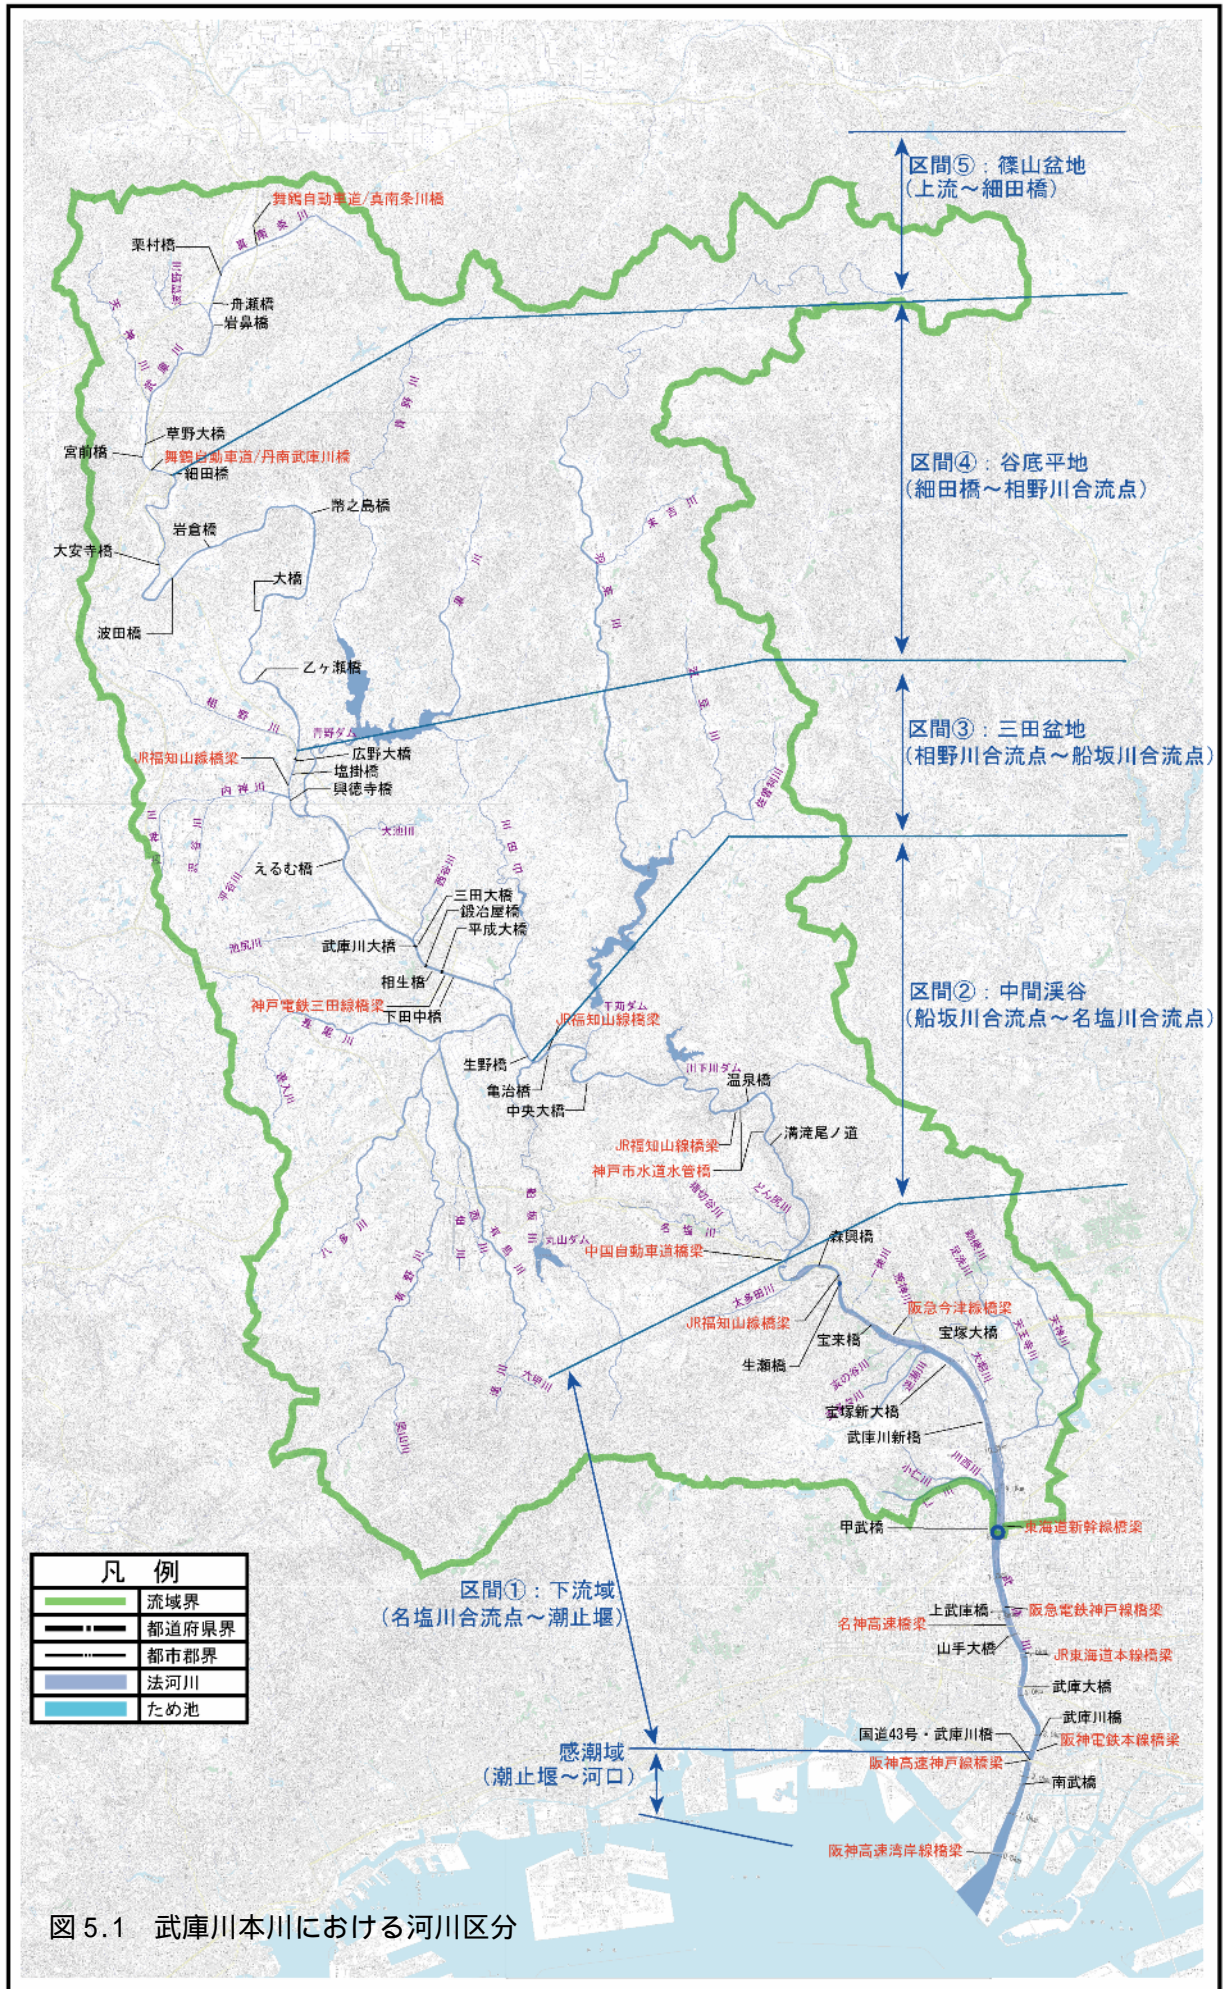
区間⑤：篠山盆地
（上流～細田橋）

区間④：谷底平地
（細田橋～相野川合流点）

区間③：三田盆地
（相野川合流点～船坂川合流点）

区間②：中間渓谷
（船坂川合流点～名塩川合流点）

区間①：下流域
（名塩川合流点～潮止堰）

感潮域
（潮止堰～河口）

舞鶴自動車道/真南条川橋
栗村橋
舟瀬橋
岩鼻橋
草野大橋
宮前橋
舞鶴自動車道/丹南武庫川橋
細田橋
岩倉橋
大安寺橋
波田橋
幣之島橋
大橋
乙ヶ瀬橋
青野ダム
JR福知山線橋梁
広野大橋
塩掛橋
興徳寺橋
えるむ橋
三田大橋
鍛冶屋橋
平成大橋
武庫川大橋
相生橋
神戸電鉄三田線橋梁
下田中橋
千苅ダム
JR福知山線橋梁
生野橋
亀治橋
中央大橋
川下川ダム
温泉橋
JR福知山線橋梁
神戸市水道水管橋
溝滝尾ノ道
丸山ダム
中国自動車道橋梁
森興橋
JR福知山線橋梁
宝来橋
生瀬橋
阪急今津線橋梁
宝塚大橋
宝塚新大橋
武庫川新橋
甲武橋
東海道新幹線橋梁
上武庫橋
阪急電鉄神戸線橋梁
名神高速橋梁
山手大橋
JR東海道本線橋梁
武庫大橋
武庫川橋
国道43号・武庫川橋
阪神電鉄本線橋梁
阪神高速神戸線橋梁
南武橋
阪神高速湾岸線橋梁

凡　例
流域界
都道府県界
都市郡界
法河川
ため池

図 5.1　武庫川本川における河川区分